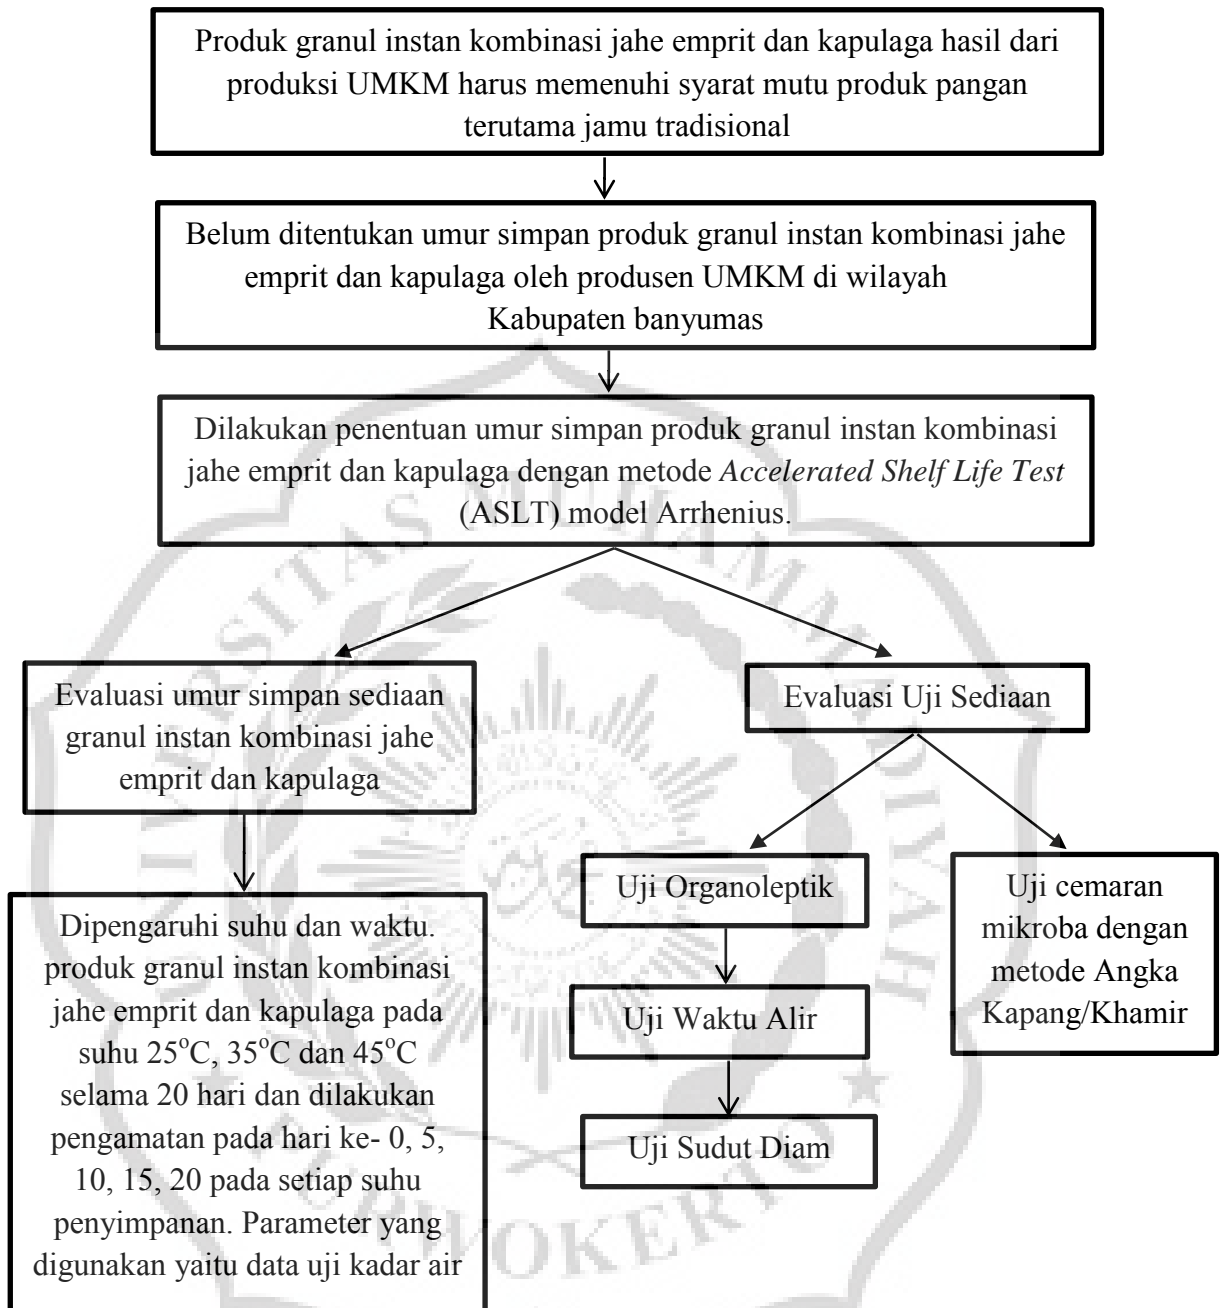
Produk granul instan kombinasi jahe emprit dan kapulaga hasil dari produksi UMKM harus memenuhi syarat mutu produk pangan terutama jamu tradisional

Belum ditentukan umur simpan produk granul instan kombinasi jahe emprit dan kapulaga oleh produsen UMKM di wilayah Kabupaten banyumas

Dilakukan penentuan umur simpan produk granul instan kombinasi jahe emprit dan kapulaga dengan metode *Accelerated Shelf Life Test* (ASLT) model Arrhenius.

Evaluasi umur simpan sediaan granul instan kombinasi jahe emprit dan kapulaga

Evaluasi Uji Sediaan

Dipengaruhi suhu dan waktu. produk granul instan kombinasi jahe emprit dan kapulaga pada suhu 25$^o$C, 35$^o$C dan 45$^o$C selama 20 hari dan dilakukan pengamatan pada hari ke- 0, 5, 10, 15, 20 pada setiap suhu penyimpanan. Parameter yang digunakan yaitu data uji kadar air

Uji Organoleptik

Uji Waktu Alir

Uji Sudut Diam

Uji cemaran mikroba dengan metode Angka Kapang/Khamir